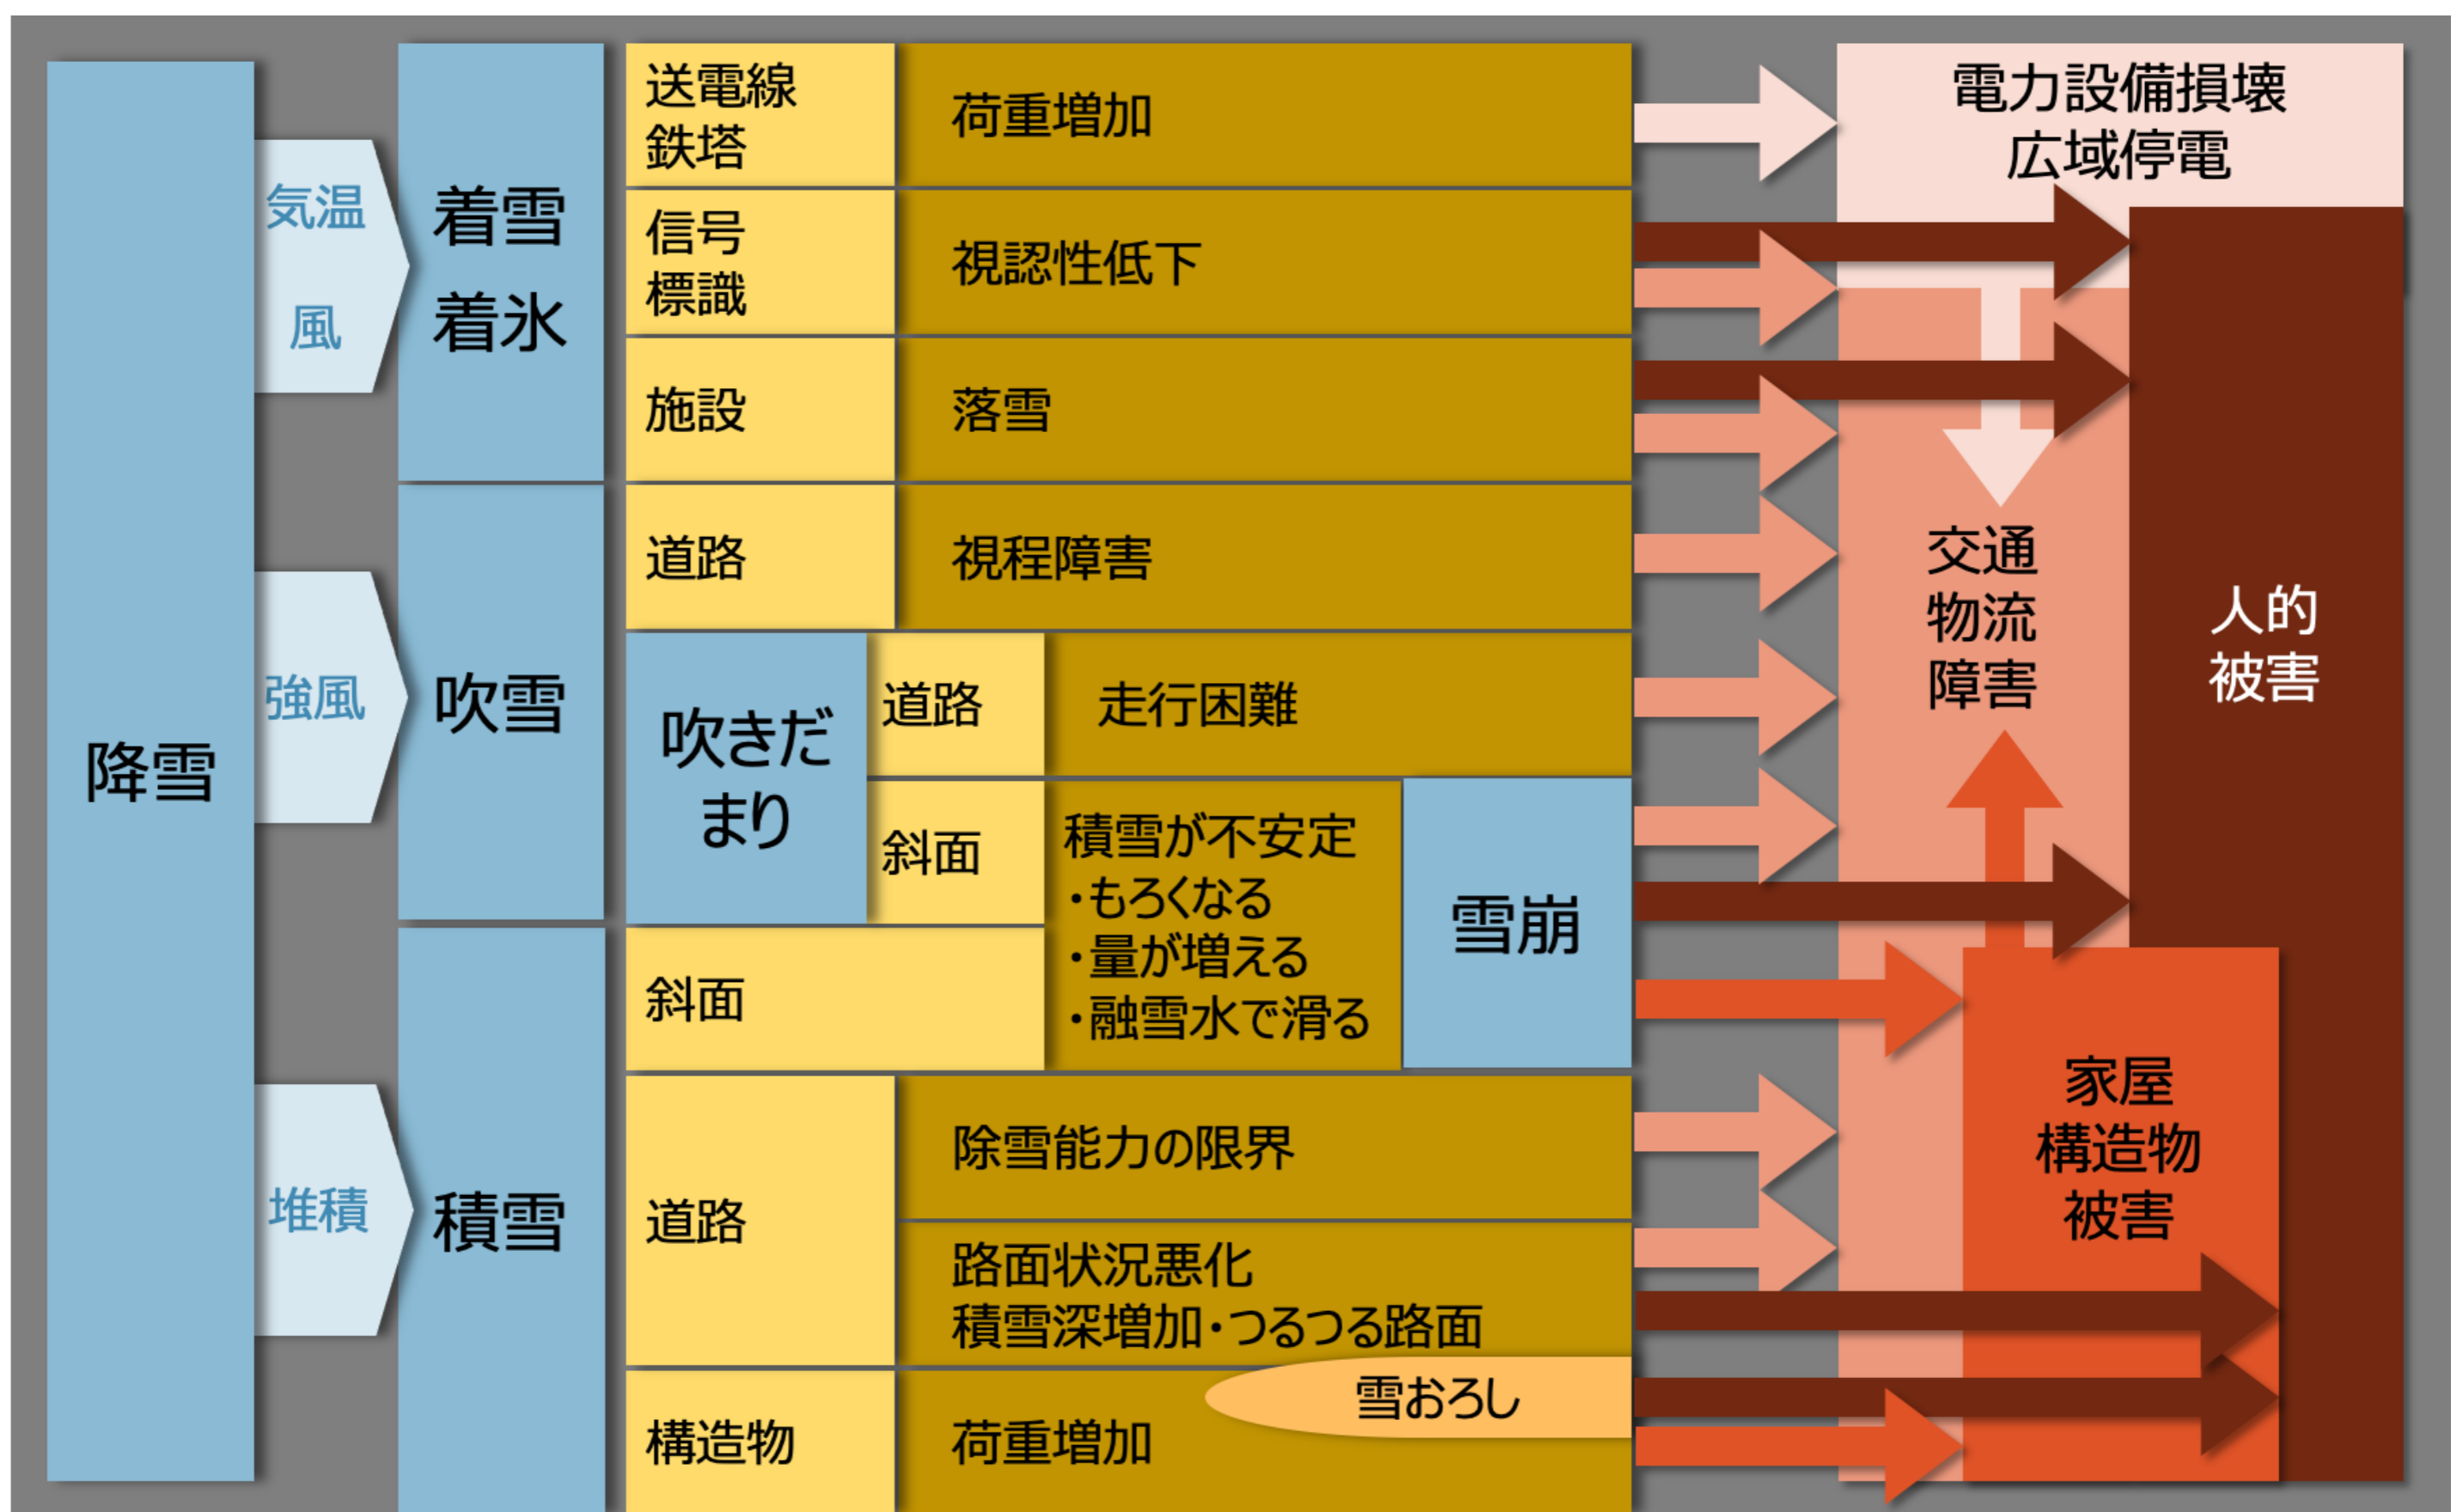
降雪

気温
風

強風

堆積

着雪
着氷

吹雪

積雪

送電線
鉄塔

荷重増加

信号
標識

視認性低下

施設

落雪

道路

視程障害

吹きだまり

道路

走行困難

斜面

積雪が不安定
・もろくなる
・量が増える
・融雪水で滑る

雪崩

斜面

道路

除雪能力の限界

路面状況悪化
積雪深増加・つるつる路面

構造物

荷重増加

雪おろし

電力設備損壊
広域停電

交通
物流
障害

人的
被害

家屋
構造物
被害